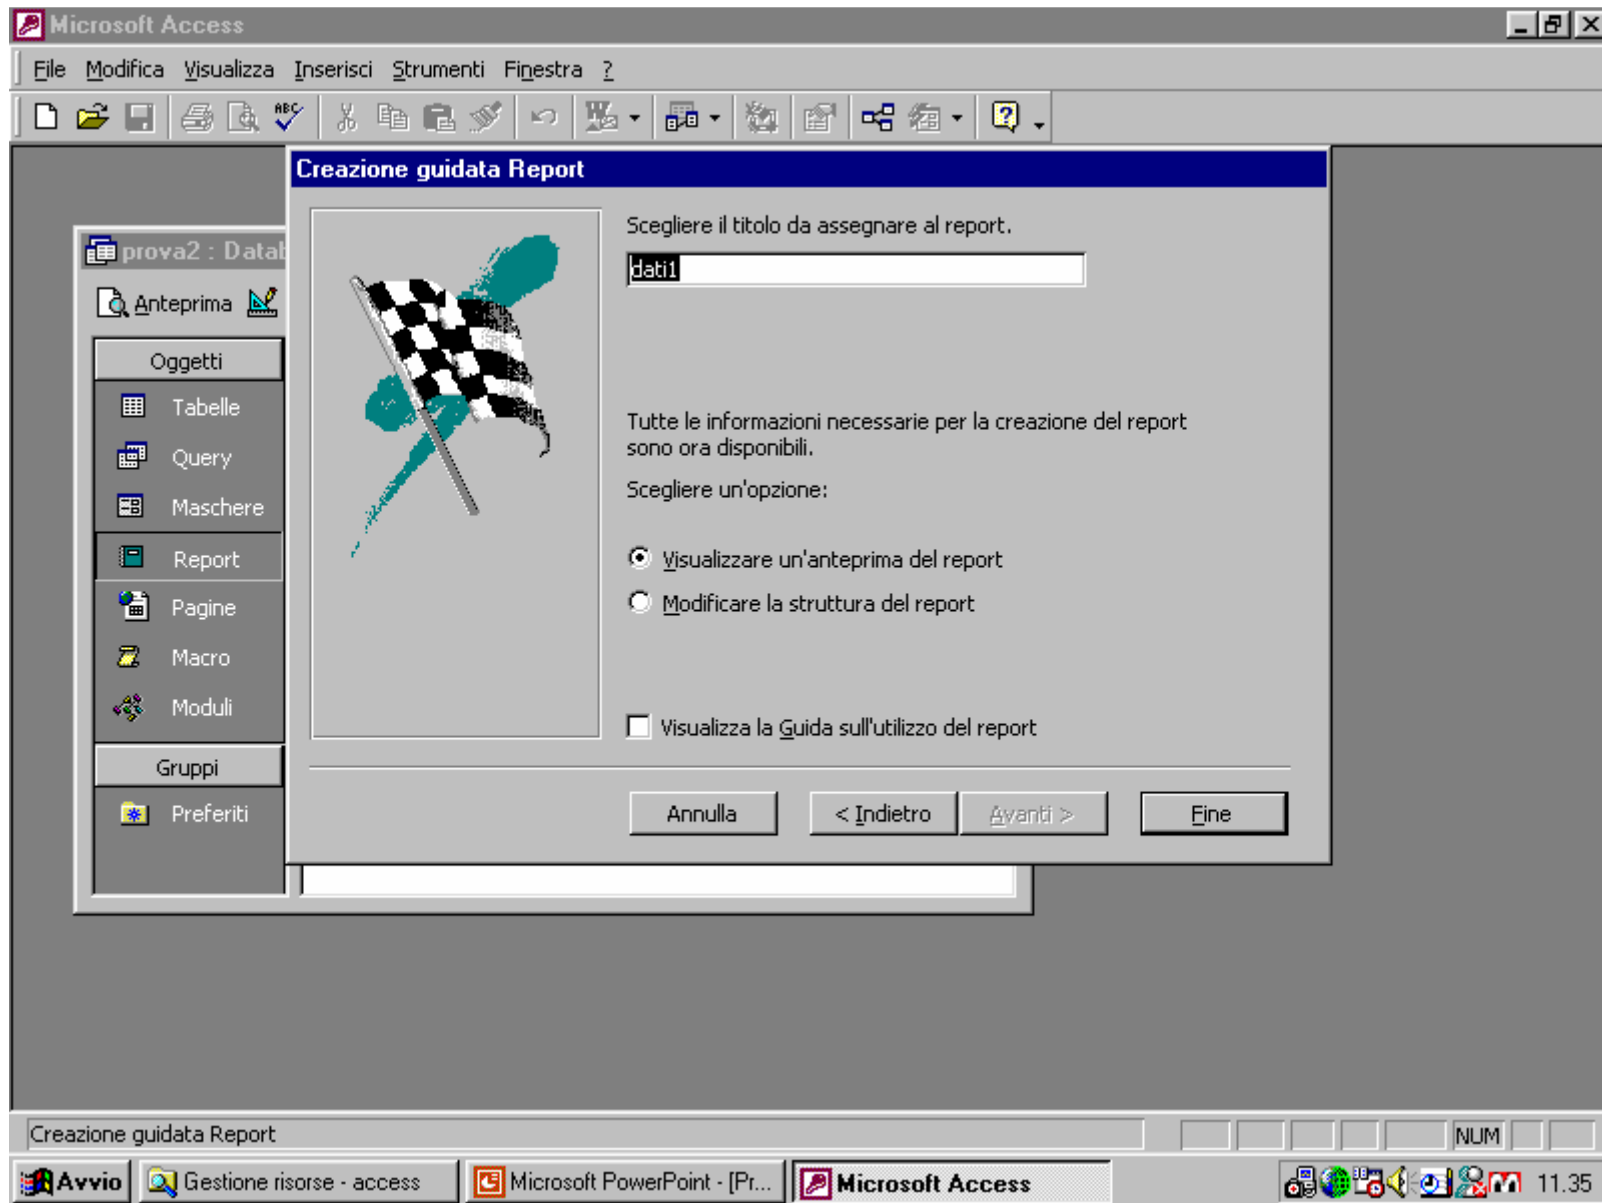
Microsoft Access

File Modifica Visualizza Inserisci Strumenti Finestra ?

prova2 : Datab

Anteprima

Oggetti

Tabelle

Query

Maschere

Report

Pagine

Macro

Moduli

Gruppi

Preferiti

Creazione guidata Report

Scegliere il titolo da assegnare al report.

dati1

Tutte le informazioni necessarie per la creazione del report sono ora disponibili.

Scegliere un'opzione:

Visualizzare un'anteprima del report

Modificare la struttura del report

Visualizza la Guida sull'utilizzo del report

Annulla

< Indietro

Avanti >

Fine

Creazione guidata Report

NUM

Avvio

Gestione risorse - access

Microsoft PowerPoint - [Pr...

Microsoft Access

11.35